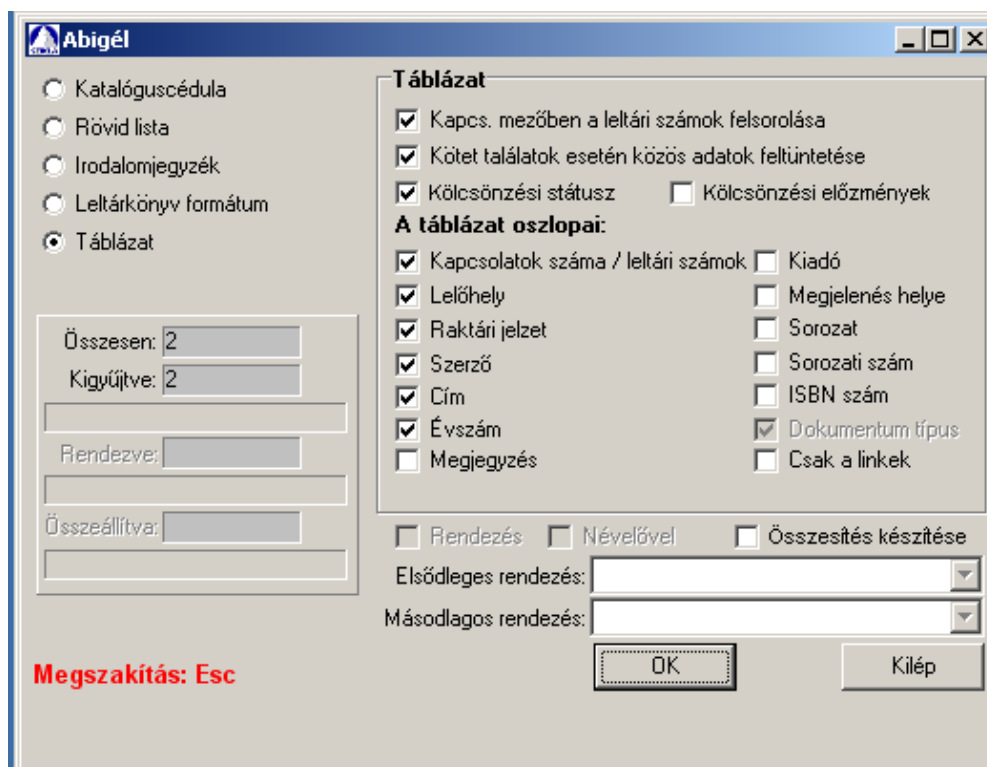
Abigél

Katalóguscédula
Rövid lista
Irodalomjegyzék
Leltárkönyv formátum
Táblázat

Összesen: 2
Kigyűjtve: 2
Rendezve:
Összeállítva:

Megszakítás: Esc

Táblázat
Kapcs. mezőben a leltári számok felsorolása
Kötet találatok esetén közös adatok feltüntetése
Kölcsönzési státusz
Kölcsönzési előzmények
A táblázat oszlopai:
Kapcsolatok száma / leltári számok
Lelőhely
Raktári jelzet
Szerző
Cím
Évszám
Megjegyzés
Kiadó
Megjelenés helye
Sorozat
Sorozati szám
ISBN szám
Dokumentum típus
Csak a linkek

Rendezés
Névelővel
Összesítés készítése
Elsődleges rendezés:
Másodlagos rendezés:
OK
Kilép